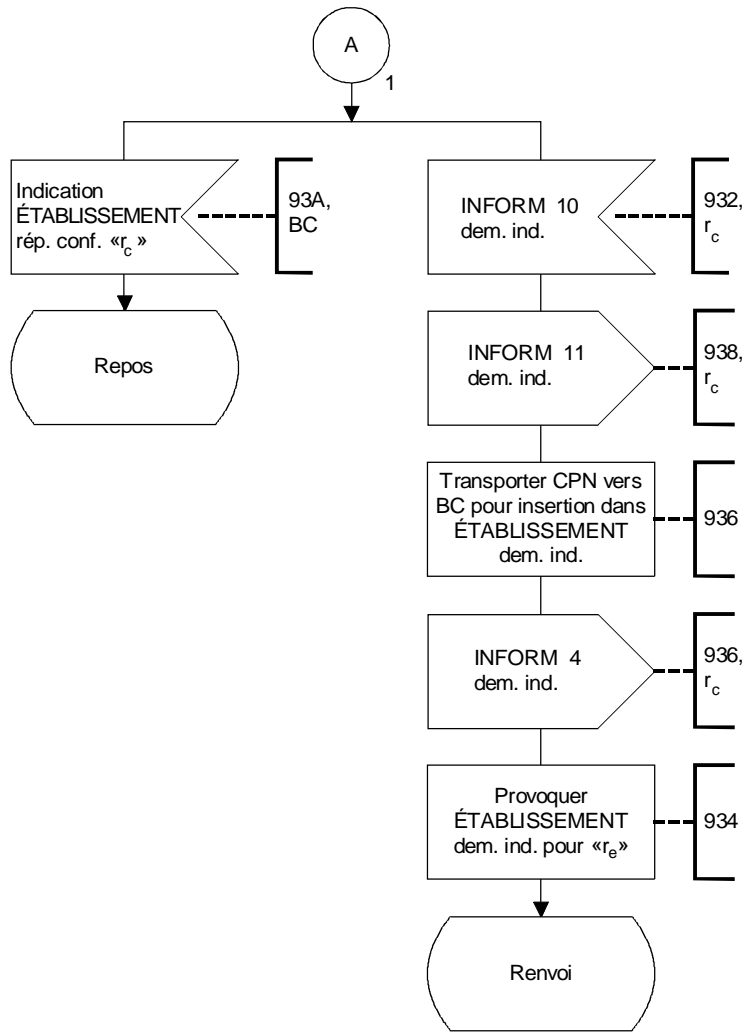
A

1

Indication ÉTABLISSEMENT rép. conf. «$r_c$ »

93A, BC

Repos

INFORM 10 dem. ind.

932, $r_c$

INFORM 11 dem. ind.

938, $r_c$

Transporter CPN vers BC pour insertion dans ÉTABLISSEMENT dem. ind.

936

INFORM 4 dem. ind.

936, $r_c$

Provoquer ÉTABLISSEMENT dem. ind. pour «$r_e$»

934

Renvoi